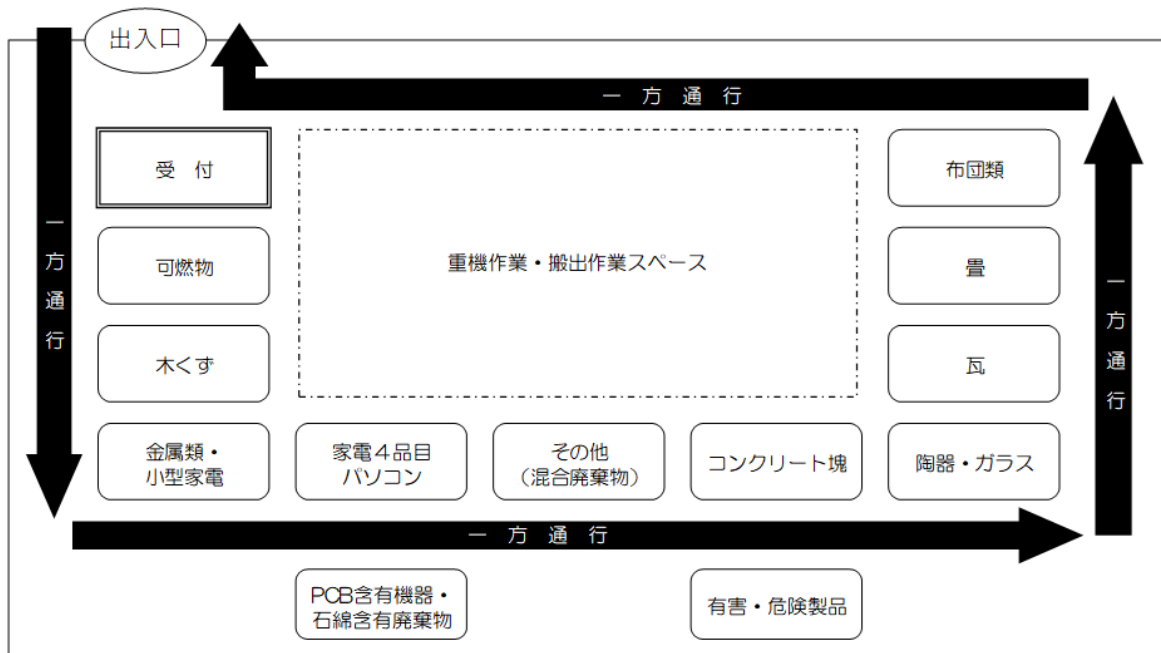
出入口

一方通行

受付

重機作業・搬出作業スペース

布団類

一方通行

可燃物

畳

一方通行

木くず

瓦

金属類・小型家電

家電4品目
パソコン

その他
（混合廃棄物）

コンクリート塊

陶器・ガラス

一方通行

PCB含有機器・石綿含有廃棄物

有害・危険製品